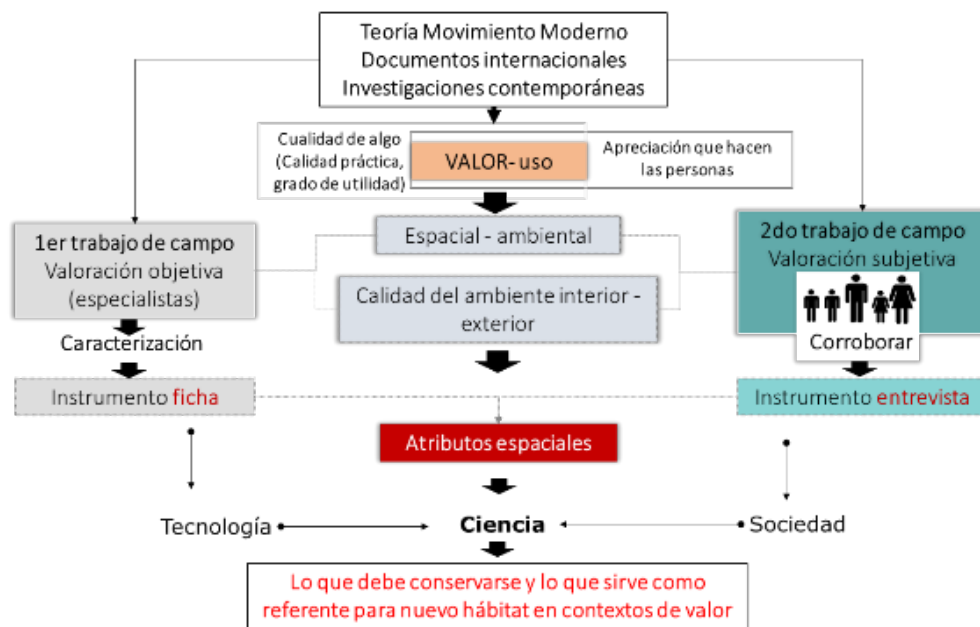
Teoría Movimiento Moderno
Documentos internacionales
Investigaciones contemporáneas

Cualidad de algo (Calidad práctica, grado de utilidad)

VALOR- uso

Apreciación que hacen las personas

1er trabajo de campo
Valoración objetiva
(especialistas)

Espacial - ambiental

Calidad del ambiente interior - exterior

2do trabajo de campo
Valoración subjetiva

Corroborar

Caracterización

Instrumento ficha

Instrumento entrevista

Atributos espaciales

Tecnología

Ciencia

Sociedad

Lo que debe conservarse y lo que sirve como referente para nuevo hábitat en contextos de valor